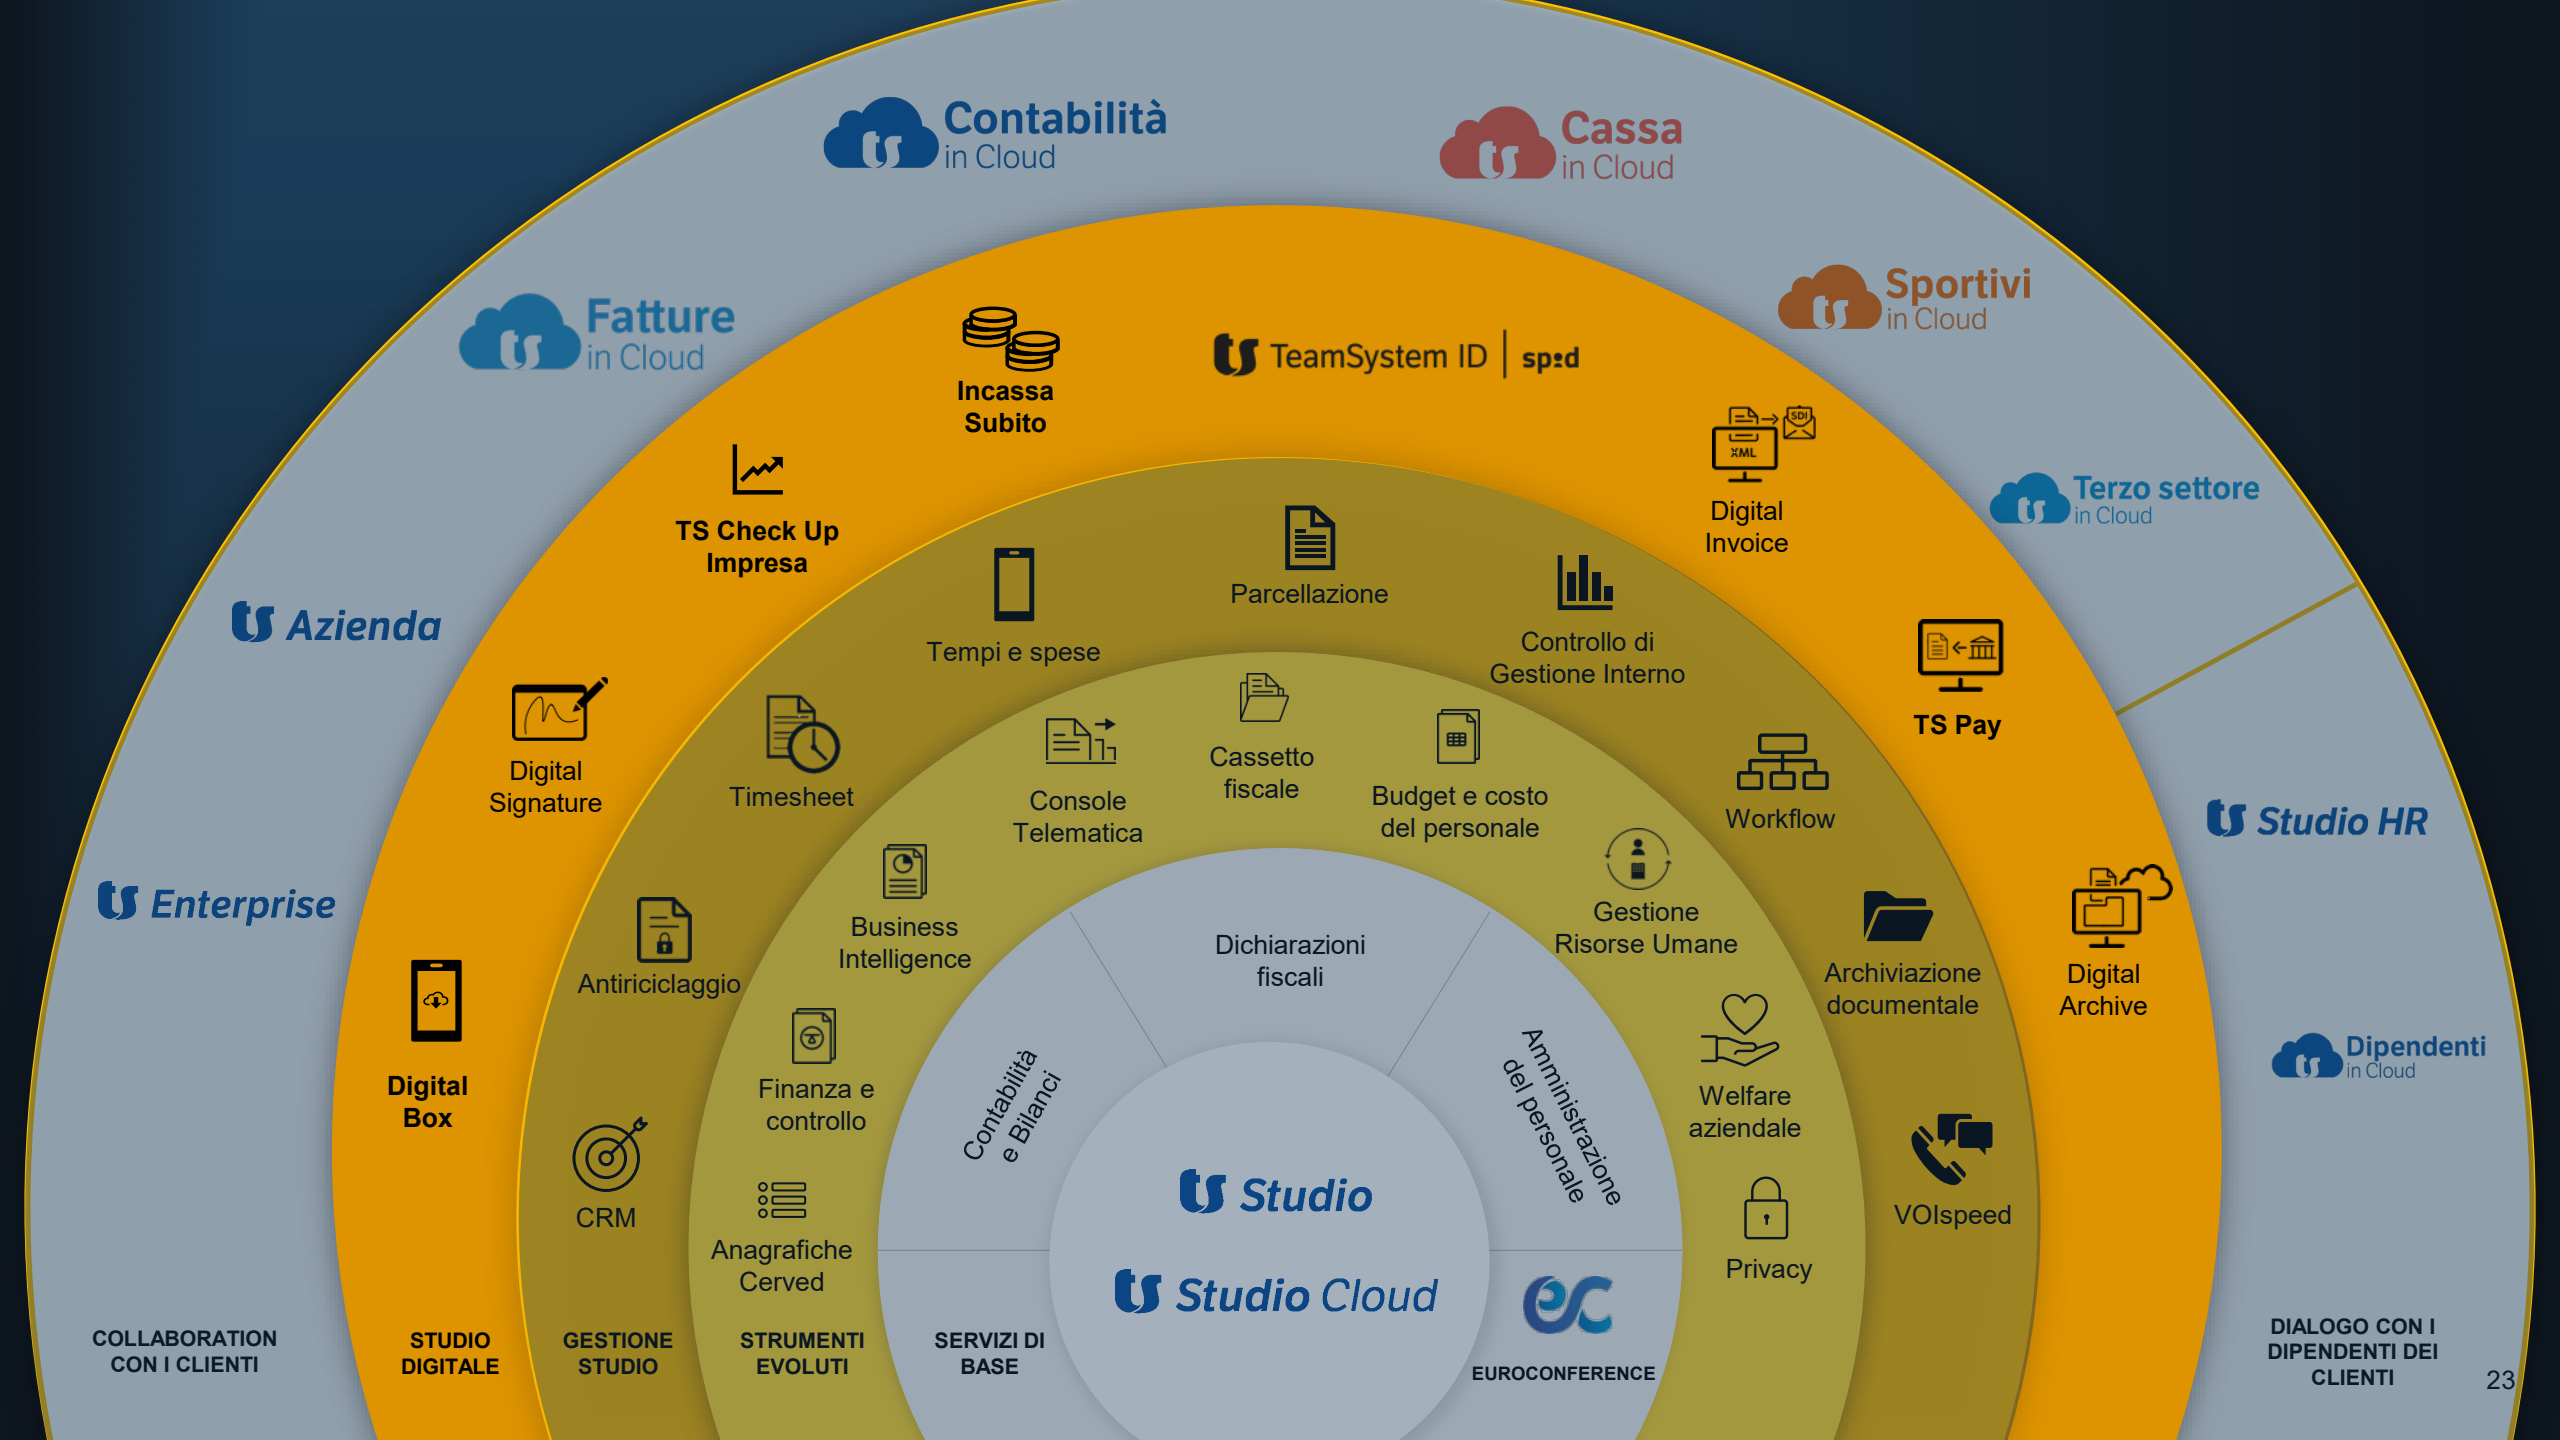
Contabilità in Cloud

Cassa in Cloud

Fatture in Cloud

Sportivi in Cloud

Terzo settore in Cloud

Azienda

Studio HR

Enterprise

Dipendenti in Cloud

Incassa Subito

TeamSystem ID | sp:d

TS Check Up Impresa

Digital Invoice

TS Pay

Digital Signature

Digital Box

Digital Archive

Tempi e spese

Parcellazione

Controllo di Gestione Interno

Timesheet

Console Telematica

Cassetto fiscale

Budget e costo del personale

Workflow

Gestione Risorse Umane

Archiviazione documentale

Business Intelligence

Antiriciclaggio

Finanza e controllo

Welfare aziendale

VOIspeed

CRM

Anagrafiche Cerved

Privacy

Dichiarazioni fiscali

Contabilità e Bilanci

Amministrazione del personale

Studio

Studio Cloud

EUROCONFERENCE

COLLABORATION CON I CLIENTI

STUDIO DIGITALE

GESTIONE STUDIO

STRUMENTI EVOLUTI

SERVIZI DI BASE

DIALOGO CON I DIPENDENTI DEI CLIENTI

23